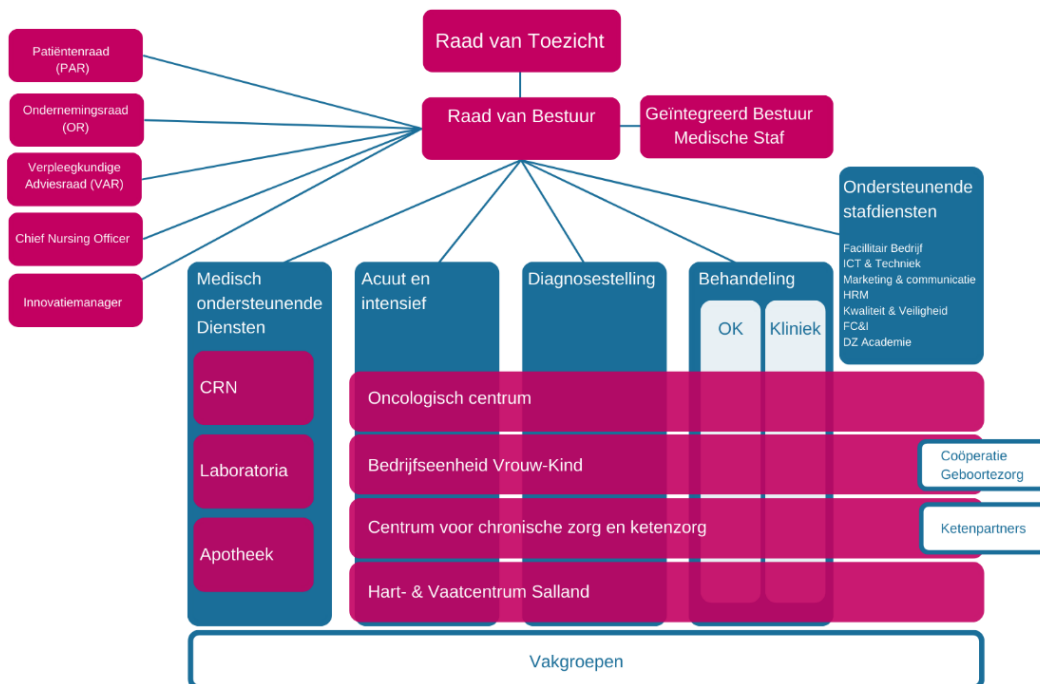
Raad van Toezicht

Patiëntenraad (PAR)

Ondernemingsraad (OR)

Verpleegkundige Adviesraad (VAR)

Chief Nursing Officer

Innovatiemanager

Raad van Bestuur

Geïntegreerd Bestuur Medische Staf

Ondersteunende stafdiensten

Facilitair Bedrijf
ICT & Techniek
Marketing & communicatie
HRM
Kwaliteit & Veiligheid
FC&I
DZ Academie

Medisch ondersteunende Diensten

Acuut en intensief

Diagnosestelling

Behandeling

OK

Kliniek

CRN

Laboratoria

Apotheek

Oncologisch centrum

Bedrijfseenheid Vrouw-Kind

Coöperatie Geboortezorg

Centrum voor chronische zorg en ketenzorg

Ketenpartners

Hart- & Vaatcentrum Salland

Vakgroepen